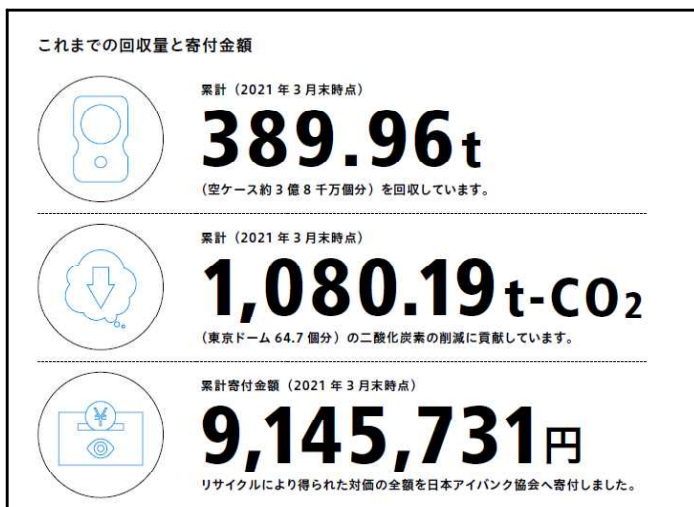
これまでの回収量と寄付金額

累計（2021 年 3 月末時点）

389.96t

（空ケース約 3 億 8 千万個分）を回収しています。

累計（2021 年 3 月末時点）

1,080.19t-$CO_2$

（東京ドーム 64.7 個分）の二酸化炭素の削減に貢献しています。

累計寄付金額（2021 年 3 月末時点）

¥

9,145,731円

リサイクルにより得られた対価の全額を日本アイバンク協会へ寄付しました。